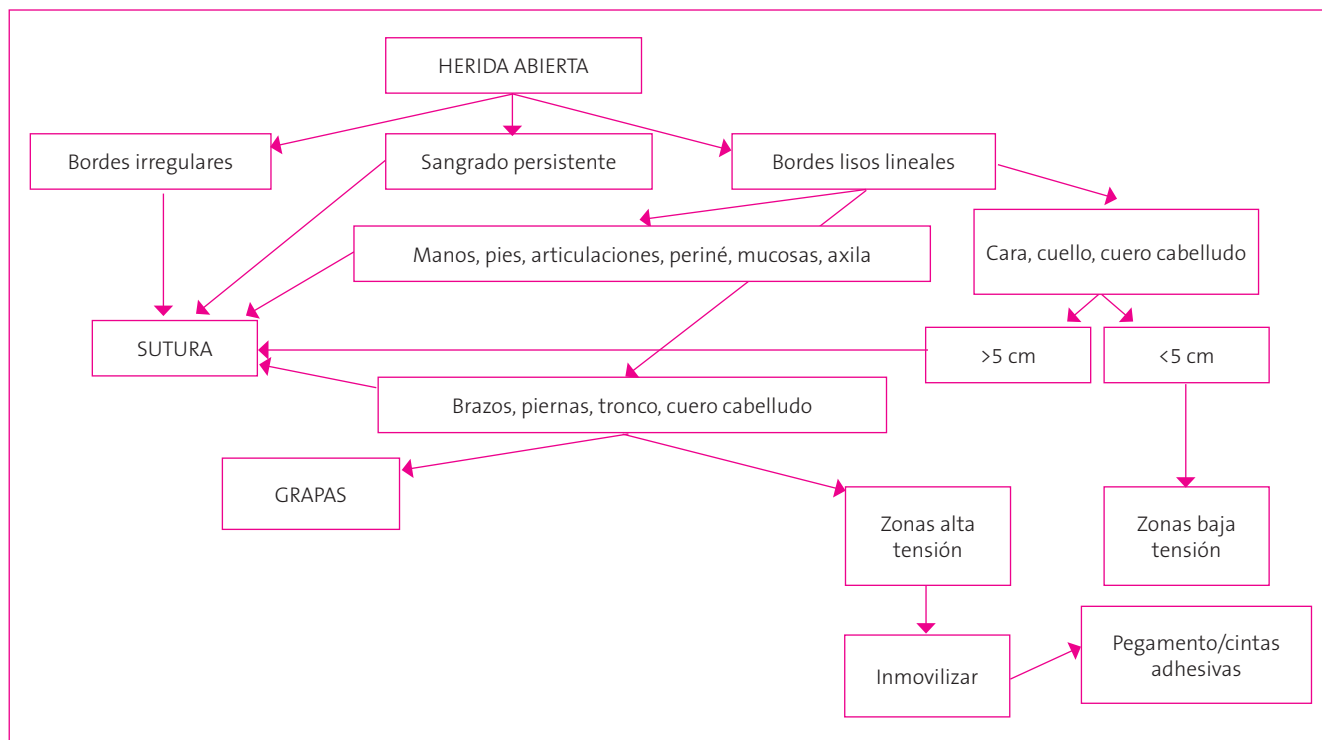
HERIDA ABIERTA

Bordes irregulares

Sangrado persistente

Bordes lisos lineales

Manos, pies, articulaciones, periné, mucosas, axila

Cara, cuello, cuero cabelludo

SUTURA

>5 cm

<5 cm

Brazos, piernas, tronco, cuero cabelludo

GRAPAS

Zonas alta tensión

Zonas baja tensión

Inmovilizar

Pegamento/cintas adhesivas